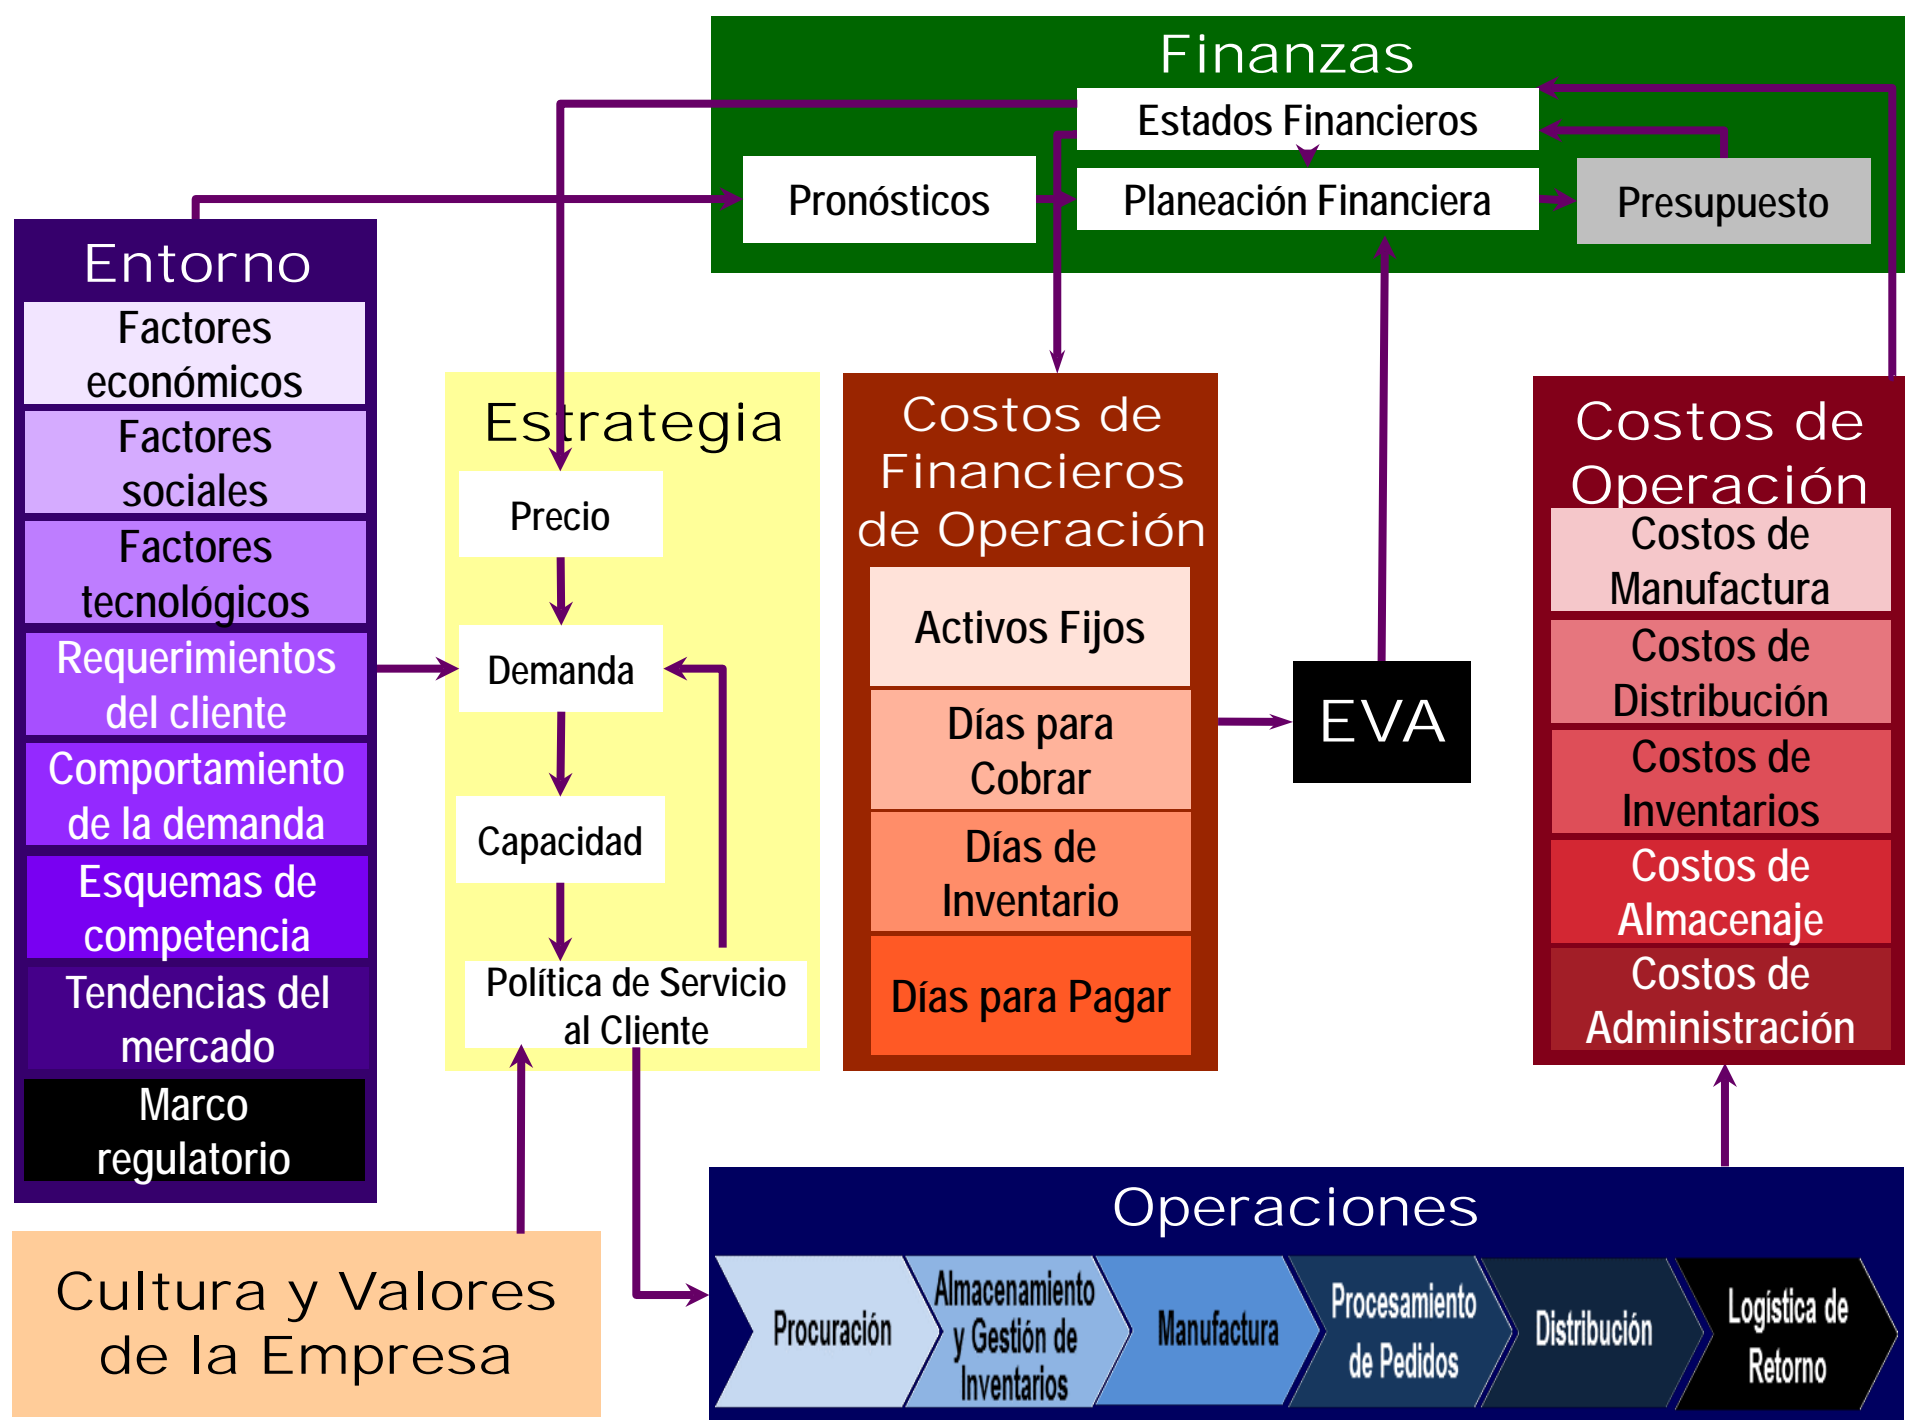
Finanzas

Estados Financieros

Pronósticos

Planeación Financiera

Presupuesto

Entorno

Factores económicos

Factores sociales

Factores tecnológicos

Requerimientos del cliente

Comportamiento de la demanda

Esquemas de competencia

Tendencias del mercado

Marco regulatorio

Estrategia

Precio

Demanda

Capacidad

Política de Servicio al Cliente

Costos de Financieros de Operación

Activos Fijos

Días para Cobrar

Días de Inventario

Días para Pagar

EVA

Costos de Operación

Costos de Manufactura

Costos de Distribución

Costos de Inventarios

Costos de Almacenaje

Costos de Administración

Cultura y Valores de la Empresa

Operaciones

Procuración

Almacenamiento y Gestión de Inventarios

Manufactura

Procesamiento de Pedidos

Distribución

Logística de Retorno